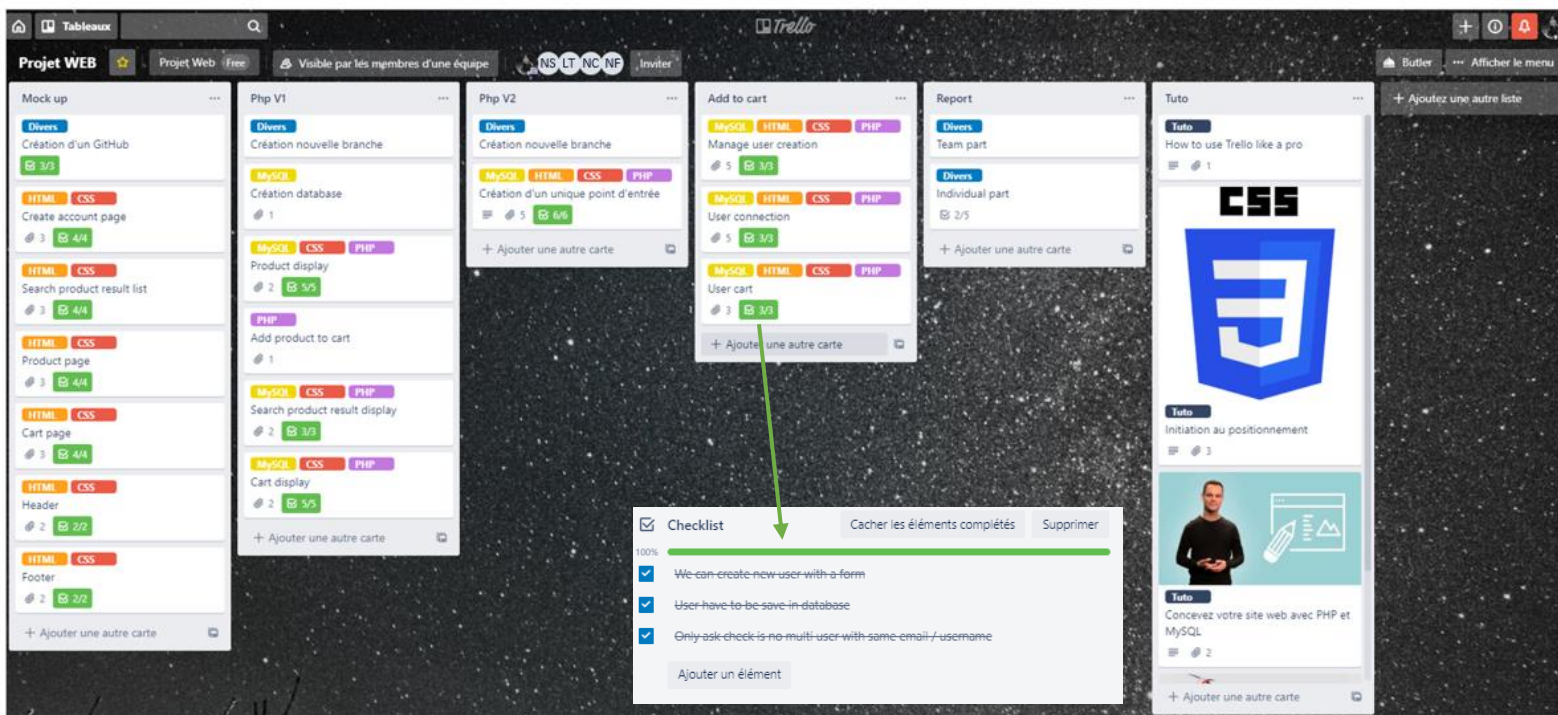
Tableaux

Trello

Projet WEB | Projet Web Free | Visible par les membres d'une équipe | NS LT NC NF | Inviter | Butler | Afficher le menu

Mock up
Divers
Création d'un GitHub
3/3
HTML CSS
Create account page
3 4/4
HTML CSS
Search product result list
3 4/4
HTML CSS
Product page
3 4/4
HTML CSS
Cart page
3 4/4
HTML CSS
Header
2 2/2
HTML CSS
Footer
2 2/2
+ Ajouter une autre carte

Php V1
Divers
Création nouvelle branche
MySQL
Création database
1
MySQL CSS PHP
Product display
2 5/5
PHP
Add product to cart
1
MySQL CSS PHP
Search product result display
2 3/3
MySQL CSS PHP
Cart display
2 5/5
+ Ajouter une autre carte

Php V2
Divers
Création nouvelle branche
MySQL HTML CSS PHP
Création d'un unique point d'entrée
5 6/6
+ Ajouter une autre carte

Add to cart
MySQL HTML CSS PHP
Manage user creation
5 3/3
MySQL HTML CSS PHP
User connection
5 3/3
MySQL HTML CSS PHP
User cart
3 3/3
+ Ajouter une autre carte

Report
Divers
Team part
Divers
Individual part
2/5
+ Ajouter une autre carte

Tuto
Tuto
How to use Trello like a pro
1
CSS
Tuto
Initiation au positionnement
3
Tuto
Concevez votre site web avec PHP et MySQL
2
+ Ajouter une autre carte

+ Ajoutez une autre liste

Checklist
Cacher les éléments complétés
Supprimer
100%
We can create new user with a form
User have to be save in database
Only ask check is no multi user with same email / username
Ajouter un élément